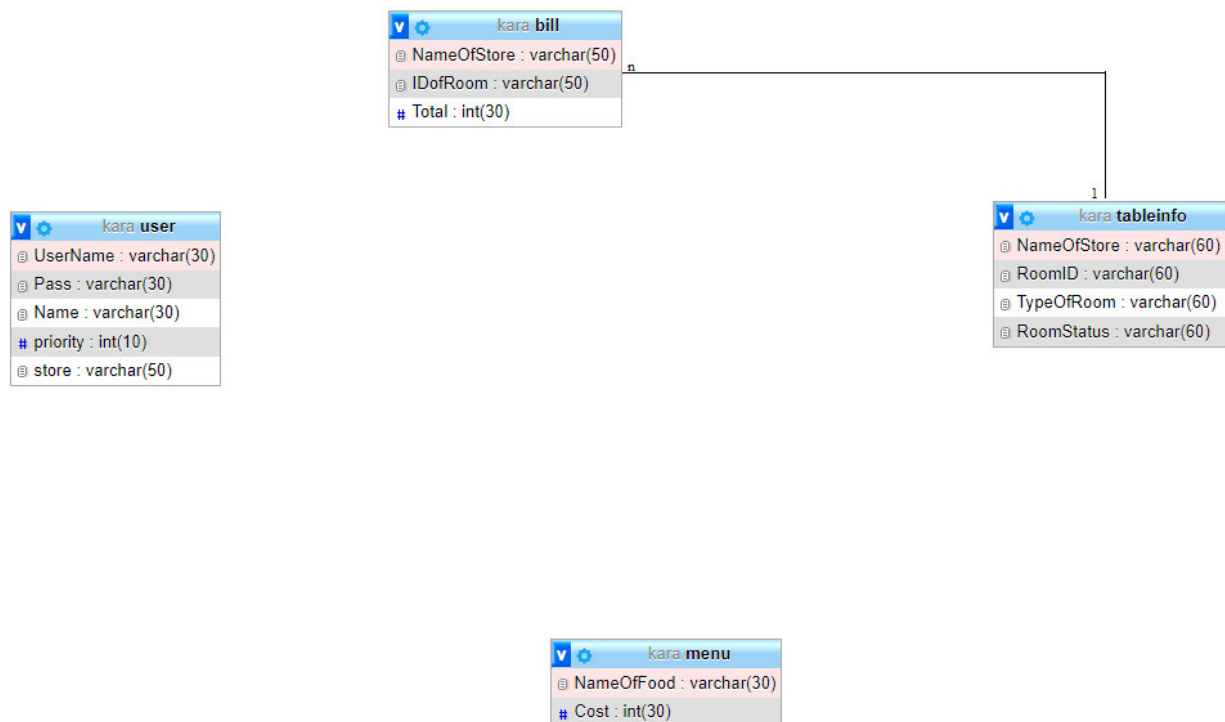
v kara bill
NameOfStore : varchar(50)
IDofRoom : varchar(50)
# Total : int(30)

n

1

v kara user
UserName : varchar(30)
Pass : varchar(30)
Name : varchar(30)
# priority : int(10)
store : varchar(50)

v kara tableinfo
NameOfStore : varchar(60)
RoomID : varchar(60)
TypeOfRoom : varchar(60)
RoomStatus : varchar(60)

v kara menu
NameOfFood : varchar(30)
# Cost : int(30)